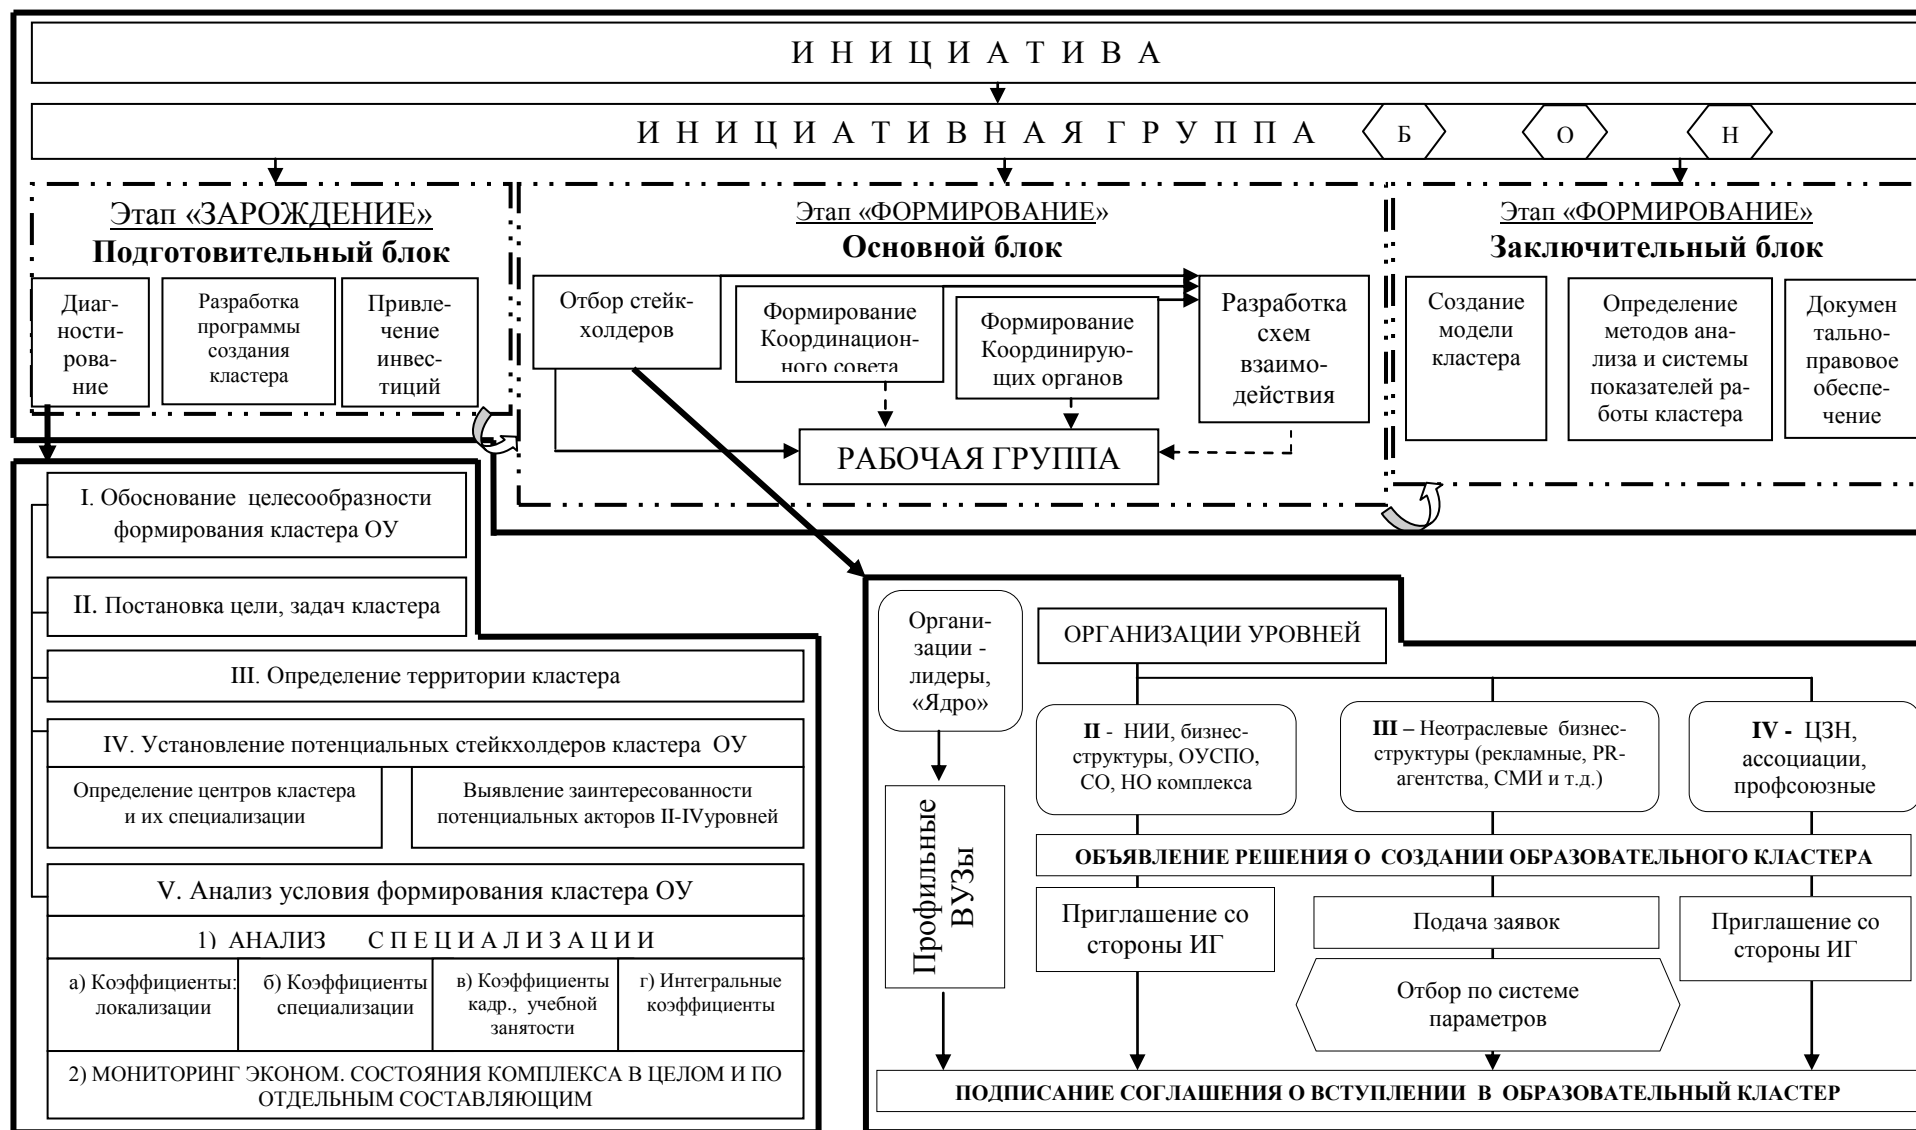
И Н И Ц И А Т И В А

И Н И Ц И А Т И В Н А Я Г Р У П П А

Б

О

Н

Этап «ЗАРОЖДЕНИЕ»
Подготовительный блок

Диагностирование

Разработка программы создания кластера

Привлечение инвестиций

Этап «ФОРМИРОВАНИЕ»
Основной блок

Отбор стейкхолдеров

Формирование Координационного совета

Формирование Координирующих органов

Разработка схем взаимодействия

РАБОЧАЯ ГРУППА

Этап «ФОРМИРОВАНИЕ»
Заключительный блок

Создание модели кластера

Определение методов анализа и системы показателей работы кластера

Документально-правовое обеспечение

I. Обоснование целесообразности формирования кластера ОУ

II. Постановка цели, задач кластера

III. Определение территории кластера

IV. Установление потенциальных стейкхолдеров кластера ОУ

Определение центров кластера и их специализации

Выявление заинтересованности потенциальных акторов II-IVуровней

V. Анализ условия формирования кластера ОУ

1) АНАЛИЗ С П Е Ц И А Л И З А Ц И И

| а) Коэффициенты: локализации | б) Коэффициенты специализации | в) Коэффициенты кадр., учебной занятости | г) Интегральные коэффициенты |
|---|---|---|---|

2) МОНИТОРИНГ ЭКОНОМ. СОСТОЯНИЯ КОМПЛЕКСА В ЦЕЛОМ И ПО ОТДЕЛЬНЫМ СОСТАВЛЯЮЩИМ

Организации - лидеры, «Ядро»

Профильные ВУЗы

ОРГАНИЗАЦИИ УРОВНЕЙ

II - НИИ, бизнес-структуры, ОУСПО, СО, НО комплекса

III – Неотраслевые бизнес-структуры (рекламные, PR-агентства, СМИ и т.д.)

IV - ЦЗН, ассоциации, профсоюзные

ОБЪЯВЛЕНИЕ РЕШЕНИЯ О СОЗДАНИИ ОБРАЗОВАТЕЛЬНОГО КЛАСТЕРА

Приглашение со стороны ИГ

Подача заявок

Отбор по системе параметров

Приглашение со стороны ИГ

ПОДПИСАНИЕ СОГЛАШЕНИЯ О ВСТУПЛЕНИИ В ОБРАЗОВАТЕЛЬНЫЙ КЛАСТЕР